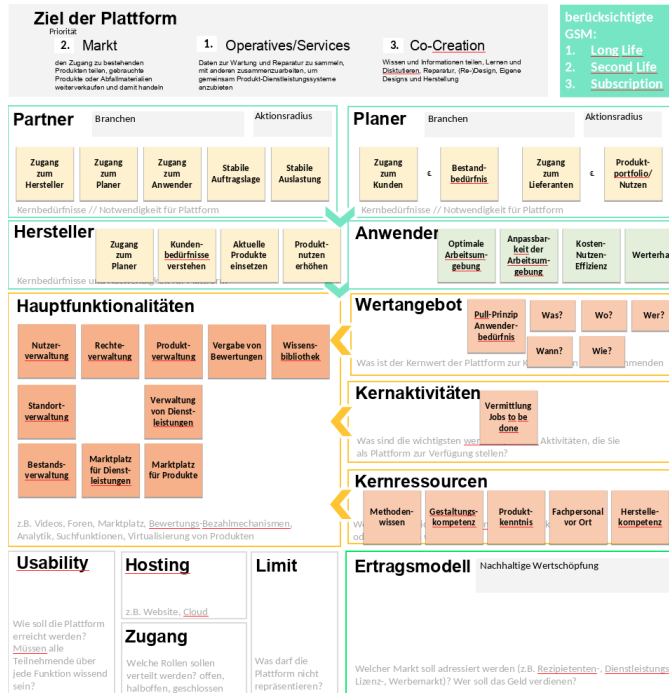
Ziel der Plattform

Priorität

2. Markt

den Zugang zu bestehenden Produkten teilen, gebrauchte Produkte oder Abfallmaterialien weiterverkaufen und damit handeln

1. Operatives/Services

Daten zur Wartung und Reparatur zu sammeln, mit anderen zusammenzuarbeiten, um gemeinsam Produkt-Dienstleistungssysteme anzubieten

3. Co-Creation

Wissen und Informationen teilen, Lernen und Diskutieren, Reparatur, (Re-)Design, Eigene Designs und Herstellung

berücksichtigte GSM:
1. Long Life
2. Second Life
3. Subscription

Partner

Branchen

Aktionsradius

Zugang zum Hersteller

Zugang zum Planer

Zugang zum Anwender

Stabile Auftragslage

Stabile Auslastung

Kernbedürfnisse // Notwendigkeit für Plattform

Planer

Branchen

Aktionsradius

Zugang zum Kunden

Bestand-bedürfnis

Zugang zum Lieferanten

Produkt-portfolio/ Nutzen

Kernbedürfnisse // Notwendigkeit für Plattform

Hersteller

Zugang zu Planer

Kunden-bedürfnisse verstehen

Aktuelle Produkte einsetzen

Produkt-nutzen erhöhen

Kernbedürfnisse u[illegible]

Anwender

Optimale Arbeitsumgebung

Anpassbarkeit der Arbeitsumgebung

Kosten-Nutzen-Effizienz

Werterha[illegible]

Hauptfunktionalitäten

Nutzer-verwaltung

Rechte-verwaltung

Produkt-verwaltung

Vergabe von Bewertungen

Wissens-bibliothek

Standort-verwaltung

Verwaltung von Dienst-leistungen

Bestands-verwaltung

Marktplatz für Dienst-leistungen

Marktplatz für Produkte

z.B. Videos, Foren, Marktplatz, Bewertungs-Bezahlmechanismen, Analytik, Suchfunktionen, Virtualisierung von Produkten

Wertangebot

Pull-Prinzip Anwender-bedürfnis

Was?

Wo?

Wer?

Wann?

Wie?

Was ist der Kernwert der Plattform zur K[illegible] nehmenden

Kernaktivitäten

Vermittlung Jobs to be done

Was sind die wichtigsten wer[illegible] Aktivitäten, die Sie als Plattform zur Verfügung stellen?

Kernressourcen

Methoden-wissen

Gestaltungs-kompetenz

Produkt-kenntnis

Fachpersonal vor Ort

Herstelle-kompetenz

Welche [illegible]

Usability

Wie soll die Plattform erreicht werden? Müssen alle Teilnehmende über jede Funktion wissend sein?

Hosting

z.B. Website, Cloud

Zugang

Welche Rollen sollen verteilt werden? offen, halboffen, geschlossen

Limit

Was darf die Plattform nicht repräsentieren?

Ertragsmodell

Nachhaltige Wertschöpfung

Welcher Markt soll adressiert werden (z.B. Rezipietenten-, Dienstleistungs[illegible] Lizenz-, Werbemarkt)? Wer soll das Geld verdienen?